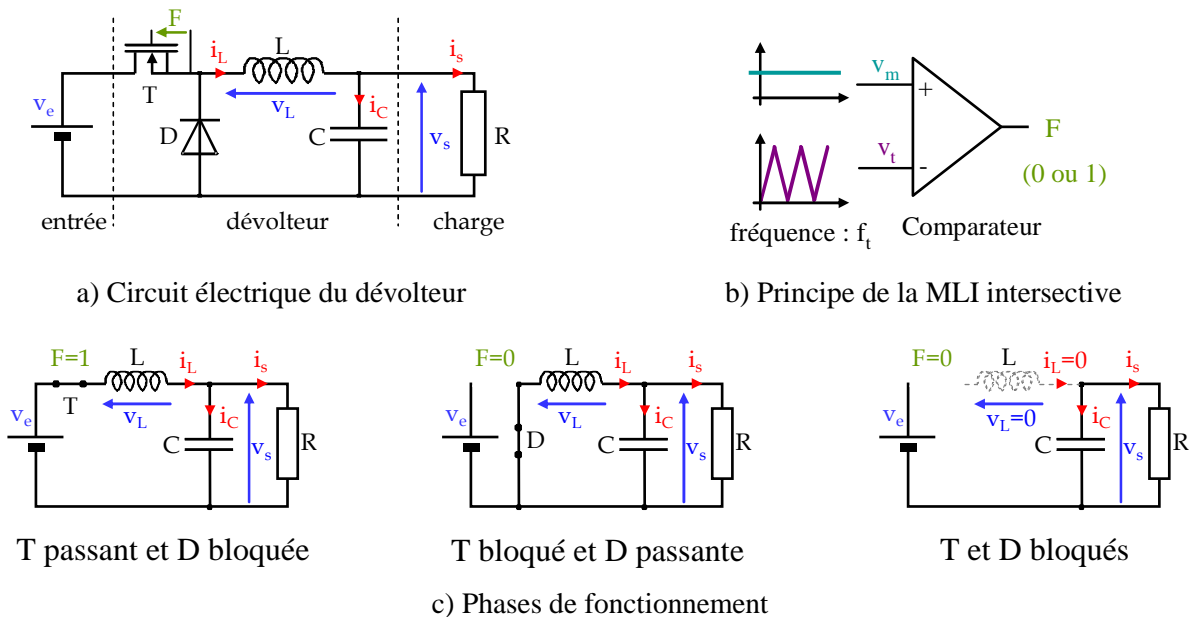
F
$i_L$
L
$i_s$
$v_e$
T
$v_L$
$i_C$
D
C
$v_s$
R
entrée
dévolteur
charge

a) Circuit électrique du dévolteur

$v_m$
+
F
$v_t$
-
(0 ou 1)
fréquence : $f_t$
Comparateur

b) Principe de la MLI intersective

F=1
L
$i_L$
$i_s$
$v_e$
T
$v_L$
$i_C$
C
$v_s$
R

T passant et D bloquée

F=0
L
$i_L$
$i_s$
$v_e$
$v_L$
D
$i_C$
C
$v_s$
R

T bloqué et D passante

F=0
L
$i_L=0$
$i_s$
$v_e$
$v_L=0$
$i_C$
C
$v_s$
R

T et D bloqués

c) Phases de fonctionnement